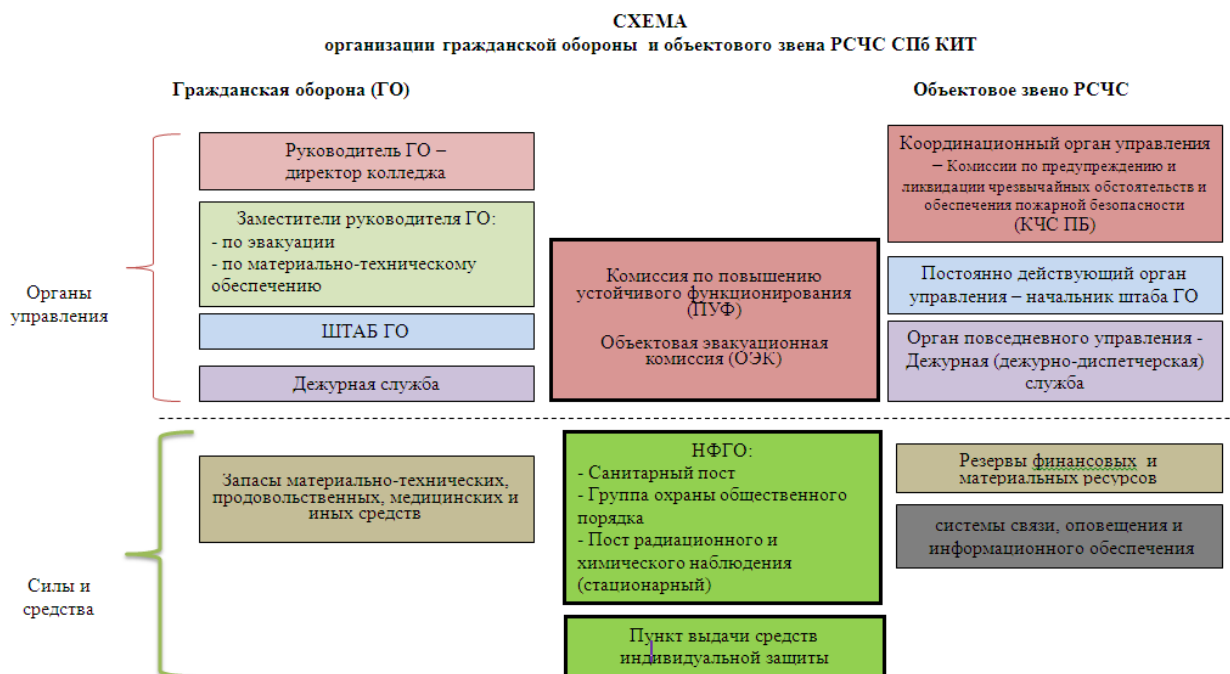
СХЕМА
организации гражданской обороны и объектового звена РСЧС СПб КИТ

Гражданская оборона (ГО)

Объектовое звено РСЧС

Органы управления

Руководитель ГО – директор колледжа

Заместители руководителя ГО:
- по эвакуации
- по материально-техническому обеспечению

ШТАБ ГО

Дежурная служба

Комиссия по повышению устойчивого функционирования (ПУФ)

Объектовая эвакуационная комиссия (ОЭК)

Координационный орган управления – Комиссии по предупреждению и ликвидации чрезвычайных обстоятельств и обеспечения пожарной безопасности (КЧС ПБ)

Постоянно действующий орган управления – начальник штаба ГО

Орган повседневного управления - Дежурная (дежурно-диспетчерская) служба

Силы и средства

Запасы материально-технических, продовольственных, медицинских и иных средств

НФГО:
- Санитарный пост
- Группа охраны общественного порядка
- Пост радиационного и химического наблюдения (стационарный)

Пункт выдачи средств индивидуальной защиты

Резервы финансовых и материальных ресурсов

системы связи, оповещения и информационного обеспечения